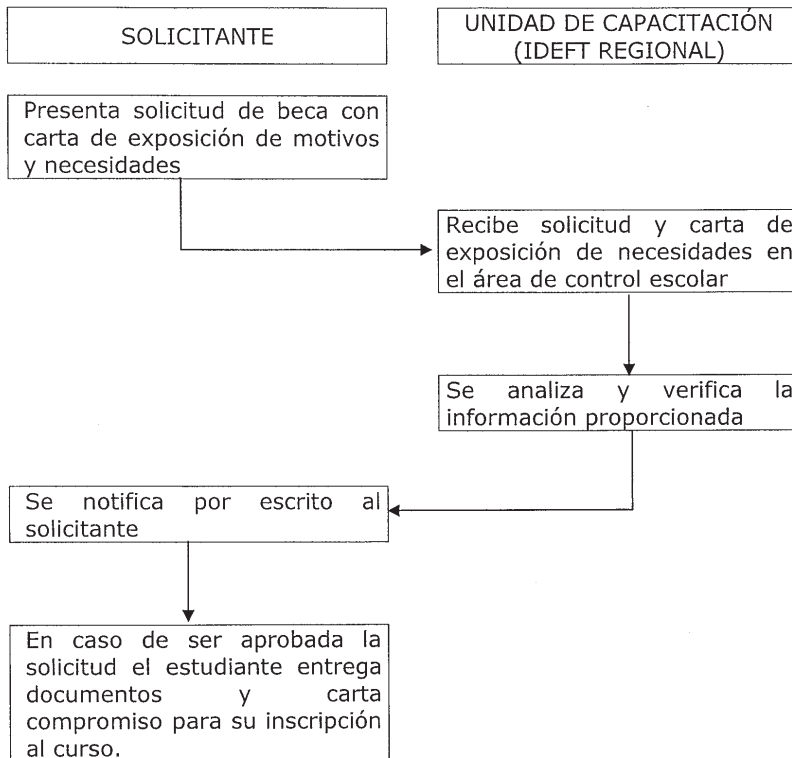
SOLICITANTE

UNIDAD DE CAPACITACIÓN (IDEFT REGIONAL)

Presenta solicitud de beca con carta de exposición de motivos y necesidades

Recibe solicitud y carta de exposición de necesidades en el área de control escolar

Se analiza y verifica la información proporcionada

Se notifica por escrito al solicitante

En caso de ser aprobada la solicitud el estudiante entrega documentos y carta compromiso para su inscripción al curso.